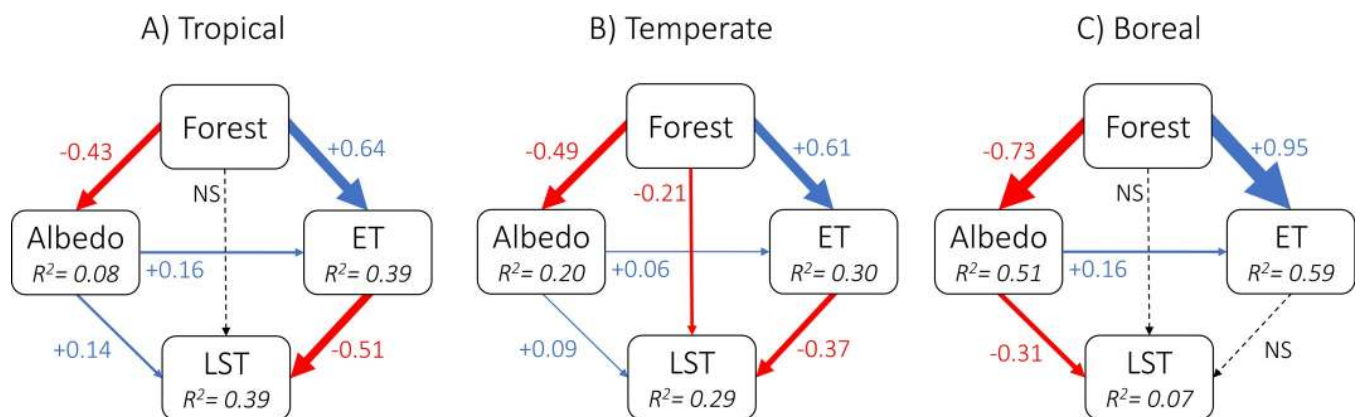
A) Tropical

Forest

-0.43

+0.64

NS

Albedo
$R^2= 0.08$

+0.16

ET
$R^2= 0.39$

+0.14

LST
$R^2= 0.39$

-0.51

B) Temperate

Forest

-0.49

+0.61

-0.21

Albedo
$R^2= 0.20$

+0.06

ET
$R^2= 0.30$

+0.09

LST
$R^2= 0.29$

-0.37

C) Boreal

Forest

-0.73

+0.95

NS

Albedo
$R^2= 0.51$

+0.16

ET
$R^2= 0.59$

-0.31

LST
$R^2= 0.07$

NS